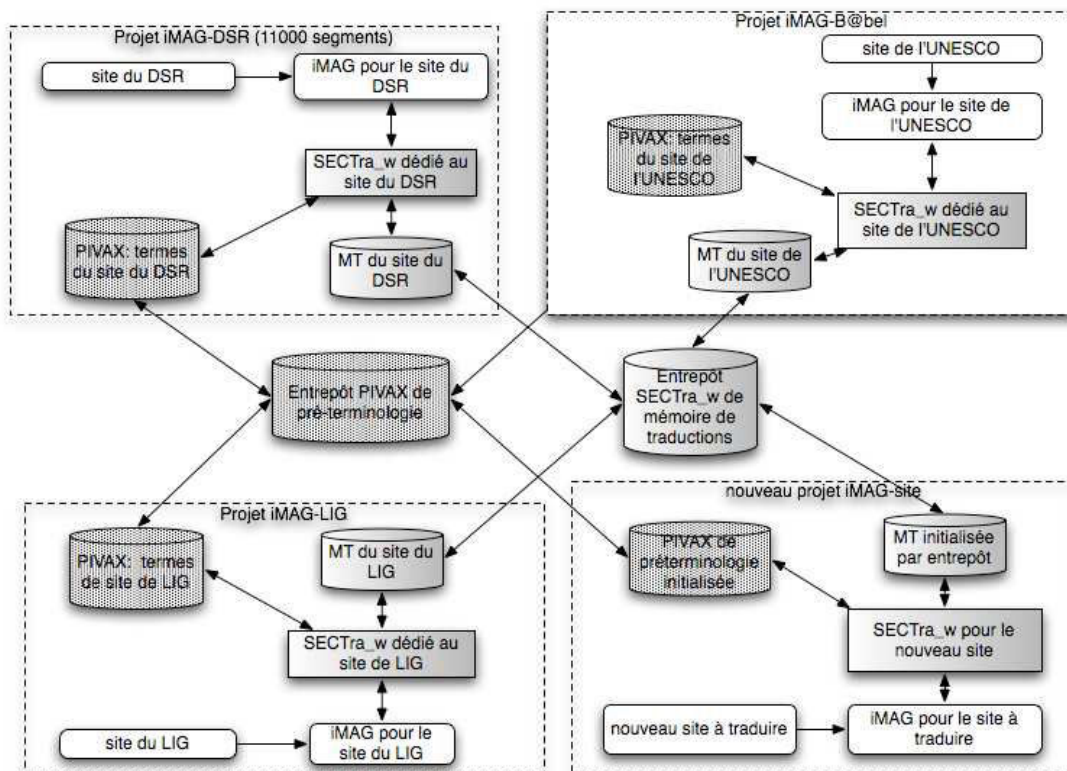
Projet iMAG-DSR (11000 segments)

site du DSR

iMAG pour le site du DSR

SECTra_w dédié au site du DSR

PIVAX: termes du site du DSR

MT du site du DSR

Projet iMAG-B@bel

site de l'UNESCO

iMAG pour le site de l'UNESCO

PIVAX: termes du site de l'UNESCO

SECTra_w dédié au site de l'UNESCO

MT du site de l'UNESCO

Entrepôt PIVAX de pré-terminologie

Entrepôt SECTra_w de mémoire de traductions

Projet iMAG-LIG

PIVAX: termes de site de LIG

MT du site du LIG

SECTra_w dédié au site de LIG

site du LIG

iMAG pour le site du LIG

nouveau projet iMAG-site

PIVAX de préterminologie initialisée

MT initialisée par entrepôt

SECTra_w pour le nouveau site

nouveau site à traduire

iMAG pour le site à traduire